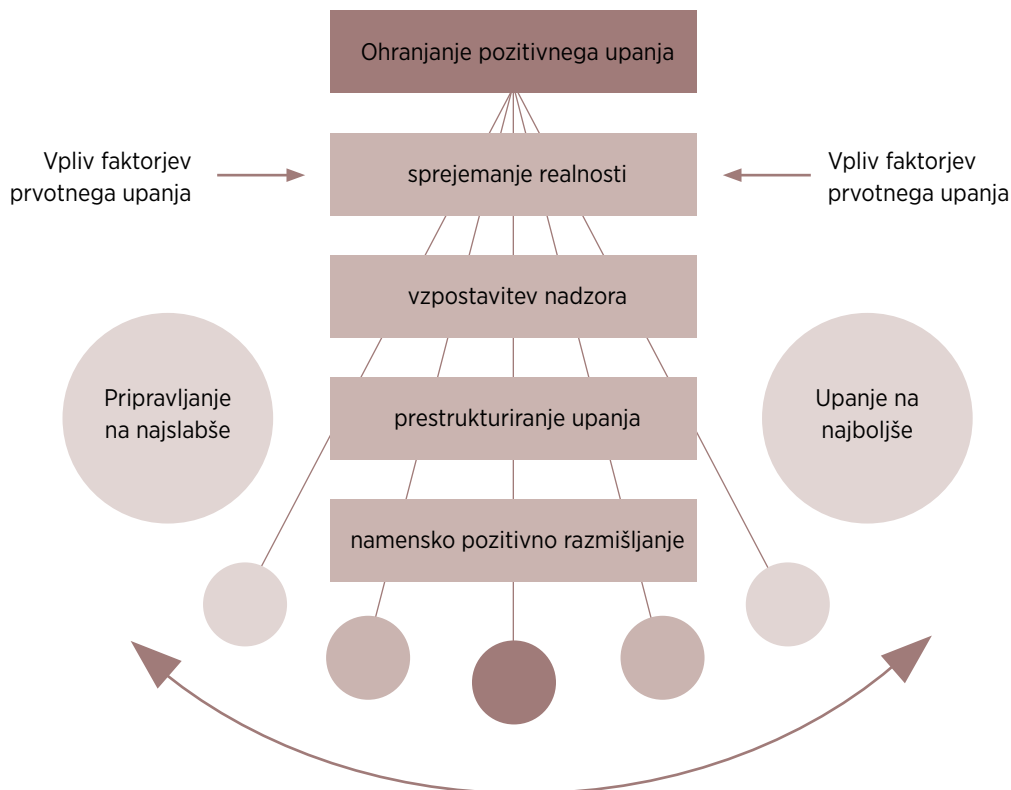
Ohranjanje pozitivnega upanja

Vpliv faktorjev prvotnega upanja

sprejemanje realnosti

Vpliv faktorjev prvotnega upanja

vzpostavitev nadzora

Pripravljanje na najslabše

prestrukturiranje upanja

Upanje na najboljše

namensko pozitivno razmišljanje